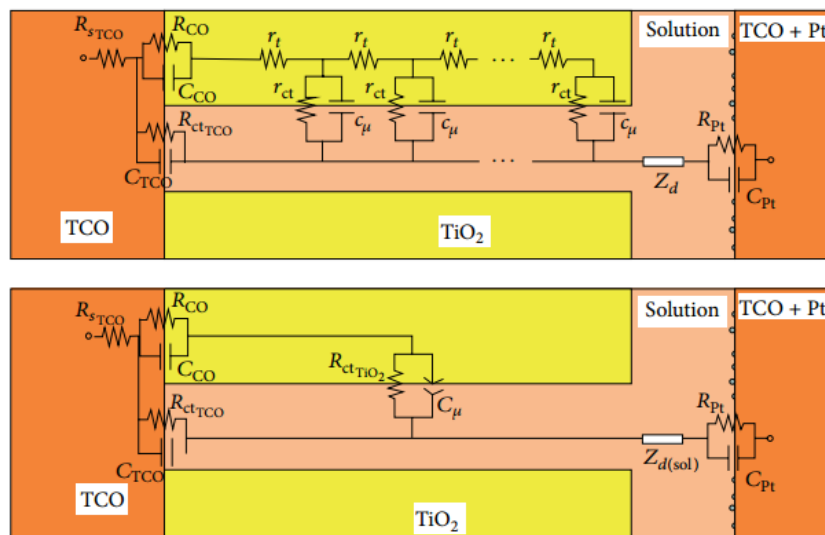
$R_{s_{TCO}}$
$R_{CO}$
$r_t$ $r_t$ $r_t$ ... $r_t$
Solution
TCO + Pt
$C_{CO}$
$r_{ct}$ $r_{ct}$ $r_{ct}$
$R_{ct_{TCO}}$
$c_\mu$ $c_\mu$ $c_\mu$
...
$R_{Pt}$
$C_{TCO}$
$Z_d$
$C_{Pt}$
TCO
$TiO_2$

$R_{s_{TCO}}$
$R_{CO}$
Solution
TCO + Pt
$C_{CO}$
$R_{ct_{TiO_2}}$
$C_\mu$
$R_{ct_{TCO}}$
$R_{Pt}$
$C_{TCO}$
$Z_{d(sol)}$
$C_{Pt}$
TCO
$TiO_2$